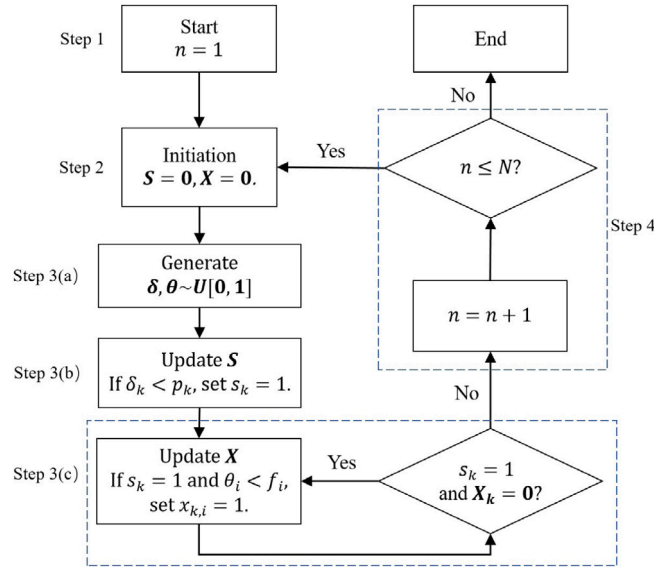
Step 1

Start
$n = 1$

End

No

Step 2

Initiation
$\boldsymbol{S} = \boldsymbol{0}, \boldsymbol{X} = \boldsymbol{0}.$

Yes

$n \leq N?$

Step 4

Step 3(a)

Generate
$\boldsymbol{\delta}, \boldsymbol{\theta} \sim \boldsymbol{U}[\boldsymbol{0}, \boldsymbol{1}]$

$n = n + 1$

Step 3(b)

Update $\boldsymbol{S}$
If $\delta_k < p_k$, set $s_k = 1$.

No

Step 3(c)

Update $\boldsymbol{X}$
If $s_k = 1$ and $\theta_i < f_i$, set $x_{k,i} = 1$.

Yes

$s_k = 1$
and $\boldsymbol{X_k} = \boldsymbol{0}$?